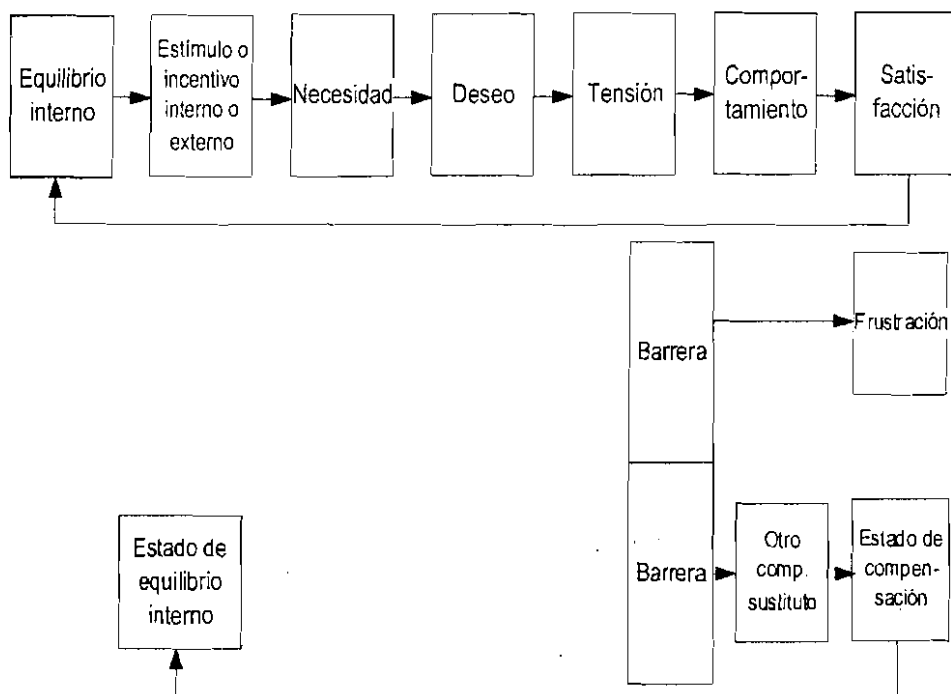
Equilibrio interno

Estímulo o incentivo interno o externo

Necesidad

Deseo

Tensión

Comportamiento

Satisfacción

Barrera

Frustración

Barrera

Otro comp. sustituto

Estado de compensación

Estado de equilibrio interno